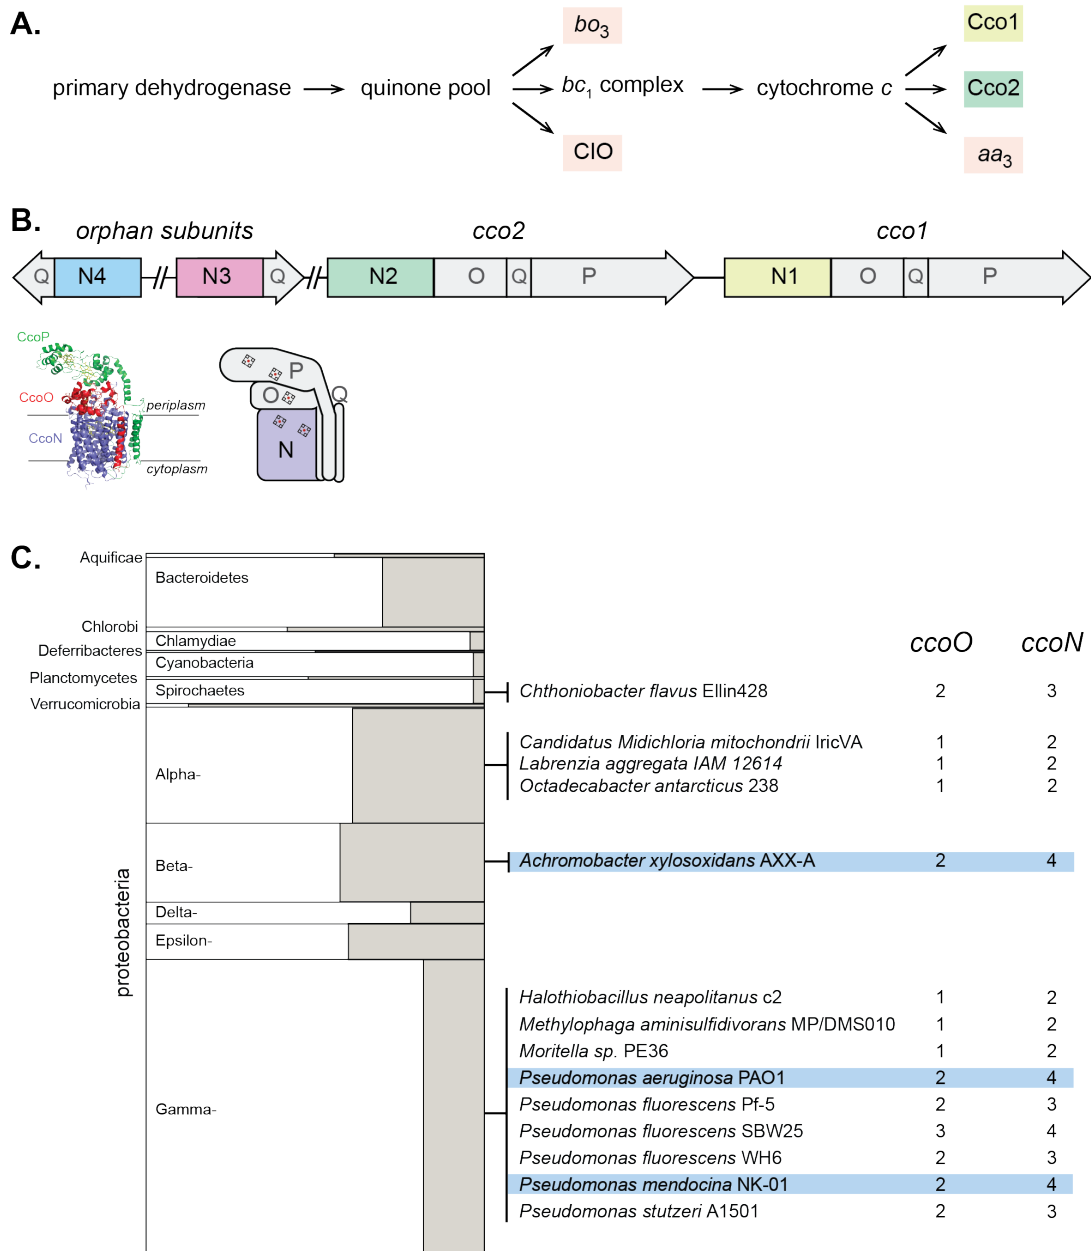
A.

primary dehydrogenase → quinone pool → $bo_3$ / $bc_1$ complex / CIO → cytochrome $c$ → Cco1 / Cco2 / $aa_3$

B.

orphan subunits

cco2

cco1

Q N4 // N3 Q // N2 O Q P N1 O Q P

CcoP
CcoO
CcoN
periplasm
cytoplasm

P
O
Q
N

C.

Aquificae
Bacteroidetes
Chlorobi
Chlamydiae
Deferribacteres
Cyanobacteria
Planctomycetes
Spirochaetes
Verrucomicrobia
Alpha-
Beta-
Delta-
Epsilon-
Gamma-
proteobacteria

| | ccoO | ccoN |
|---|---|---|
| Chthoniobacter flavus Ellin428 | 2 | 3 |
| Candidatus Midichloria mitochondrii IricVA | 1 | 2 |
| Labrenzia aggregata IAM 12614 | 1 | 2 |
| Octadecabacter antarcticus 238 | 1 | 2 |
| Achromobacter xylosoxidans AXX-A | 2 | 4 |
| Halothiobacillus neapolitanus c2 | 1 | 2 |
| Methylophaga aminisulfidivorans MP/DMS010 | 1 | 2 |
| Moritella sp. PE36 | 1 | 2 |
| Pseudomonas aeruginosa PAO1 | 2 | 4 |
| Pseudomonas fluorescens Pf-5 | 2 | 3 |
| Pseudomonas fluorescens SBW25 | 3 | 4 |
| Pseudomonas fluorescens WH6 | 2 | 3 |
| Pseudomonas mendocina NK-01 | 2 | 4 |
| Pseudomonas stutzeri A1501 | 2 | 3 |